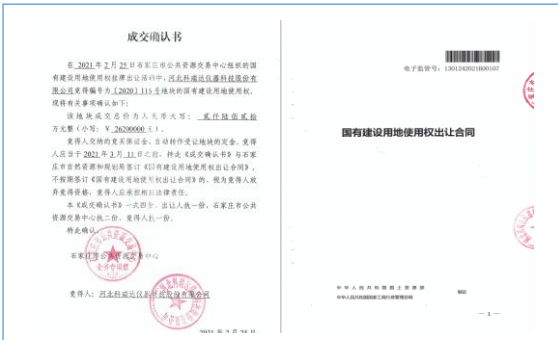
成交确认书

在 2021 年 2 月 25 日石家庄市公共资源交易中心组织的国有建设用地使用权挂牌出让活动中，河北科瑞达仪器科技股份有限公司竞得编号为〔2020〕11 号地块的国有建设用地使用权，现将有关事项确认如下：

该地块成交总价为人民币大写：贰仟陆佰贰拾万元整（¥ 26200000 元）。

竞得人交纳的竞买保证金，自动转作受让地块的定金。竞得人应当于 2021 年 3 月 11 日之前，持此《成交确认书》与石家庄市自然资源和规划局签订《国有建设用地使用权出让合同》。不按期签订《国有建设用地使用权出让合同》的，视为竞得人放弃竞得资格，竞得人应承担相应法律责任。

本《成交确认书》一式四份，出让人执一份，石家庄市公共资源交易中心执二份，竞得人执一份。

特此确认。

石家庄市公共资源交易中心

竞得人：河北科瑞达仪器科技股份有限公司

2021 年 2 月 25 日

电子监管号：1301242021B00107

国有建设用地使用权出让合同

中华人民共和国国土资源部
中华人民共和国国家工商行政管理总局

— 1 —